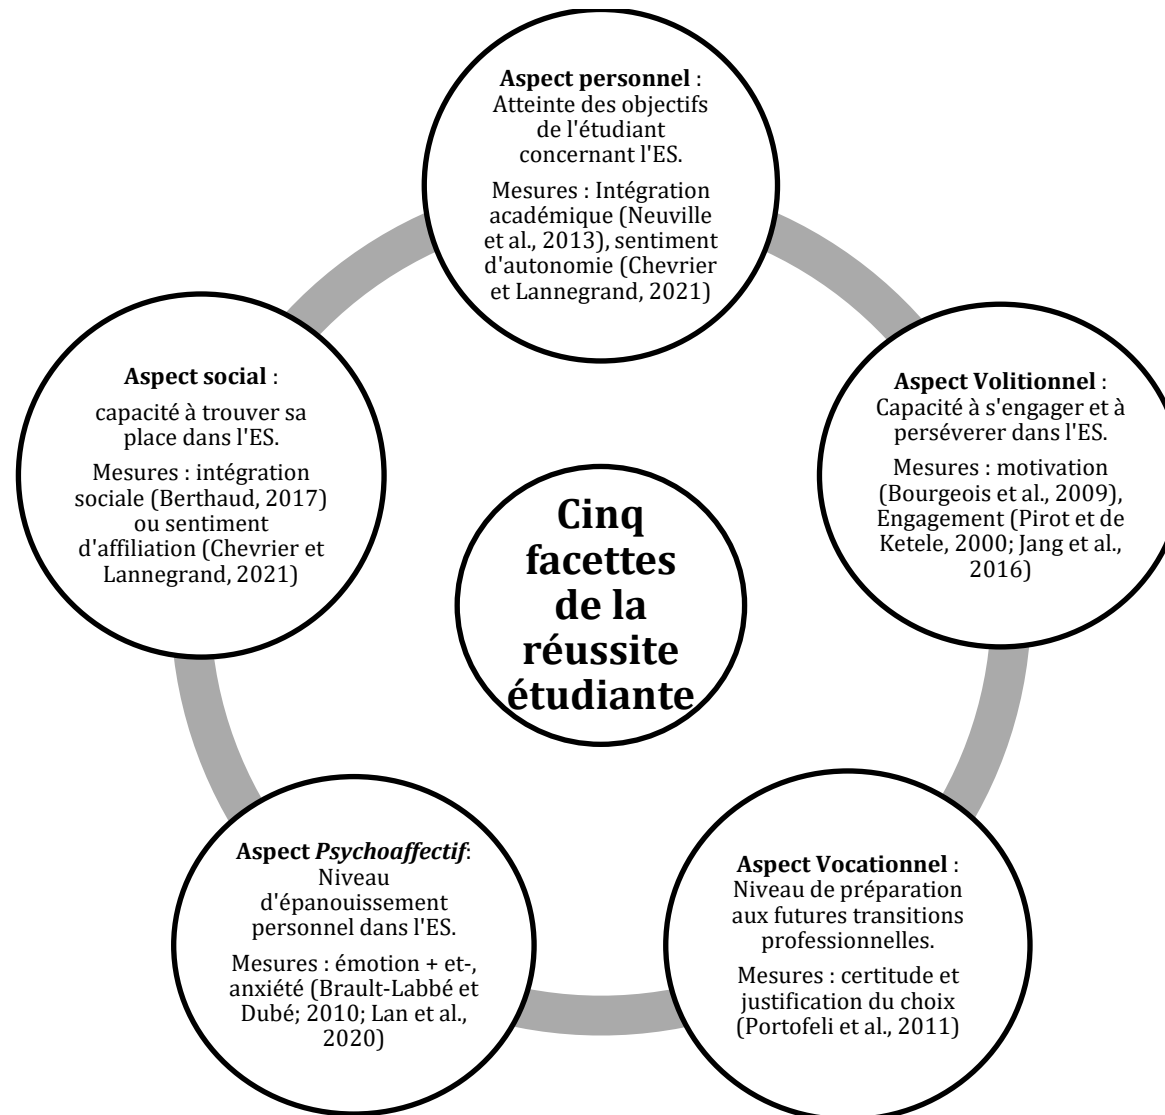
Aspect personnel : Atteinte des objectifs de l'étudiant concernant l'ES.

Mesures : Intégration académique (Neuville et al., 2013), sentiment d'autonomie (Chevrier et Lannegrand, 2021)

Aspect Volitionnel : Capacité à s'engager et à persévérer dans l'ES.

Mesures : motivation (Bourgeois et al., 2009), Engagement (Pirot et de Ketele, 2000; Jang et al., 2016)

Aspect Vocationnel : Niveau de préparation aux futures transitions professionnelles.

Mesures : certitude et justification du choix (Portofeli et al., 2011)

Aspect *Psychoaffectif*: Niveau d'épanouissement personnel dans l'ES.

Mesures : émotion + et-, anxiété (Brault-Labbé et Dubé; 2010; Lan et al., 2020)

Aspect social :

capacité à trouver sa place dans l'ES.

Mesures : intégration sociale (Berthaud, 2017) ou sentiment d'affiliation (Chevrier et Lannegrand, 2021)

Cinq facettes de la réussite étudiante